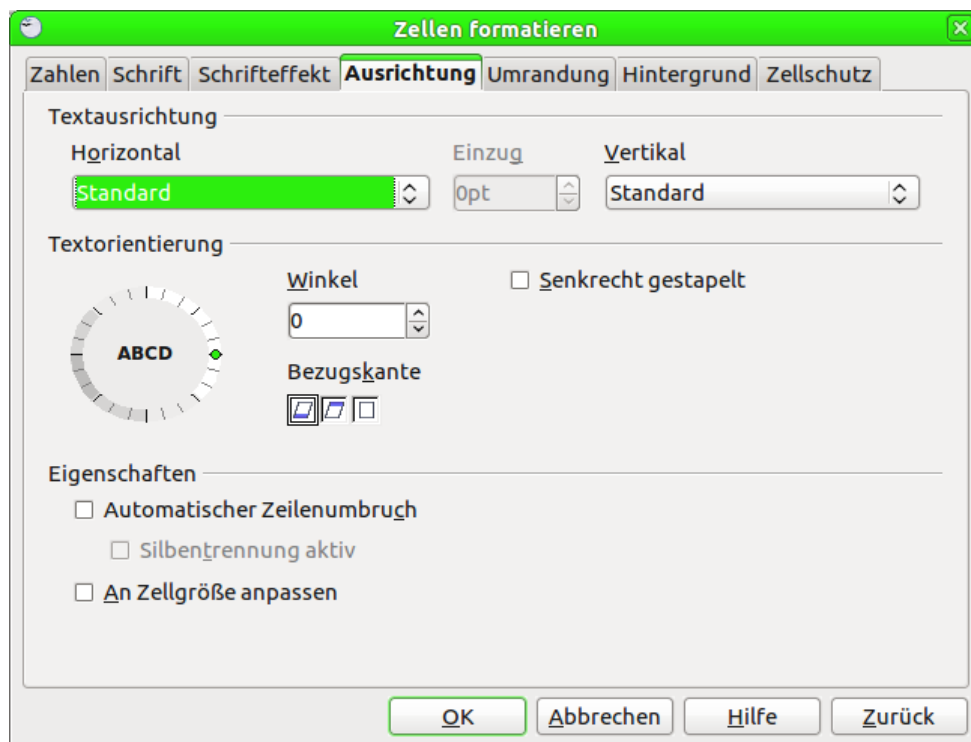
Zellen formatieren

Zahlen Schrift Schrifteffekt Ausrichtung Umrandung Hintergrund Zellschutz

Textausrichtung

Horizontal

Standard

Einzug

0pt

Vertikal

Standard

Textorientierung

ABCD

Winkel

0

Bezugskante

Senkrecht gestapelt

Eigenschaften

Automatischer Zeilenumbruch

Silbentrennung aktiv

An Zellgröße anpassen

OK Abbrechen Hilfe Zurück